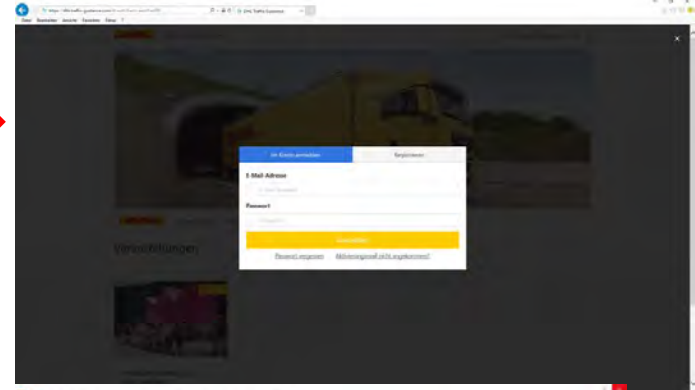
Datei Bearbeiten Ansicht Favoriten Extras ?

DHL Traffic Customer

×

Im Konto anmelden

Registrieren

E-Mail-Adresse

Passwort

Anmelden

Passwort vergessen

Aktivierungsmail nicht angekommen?

Veranstaltungen